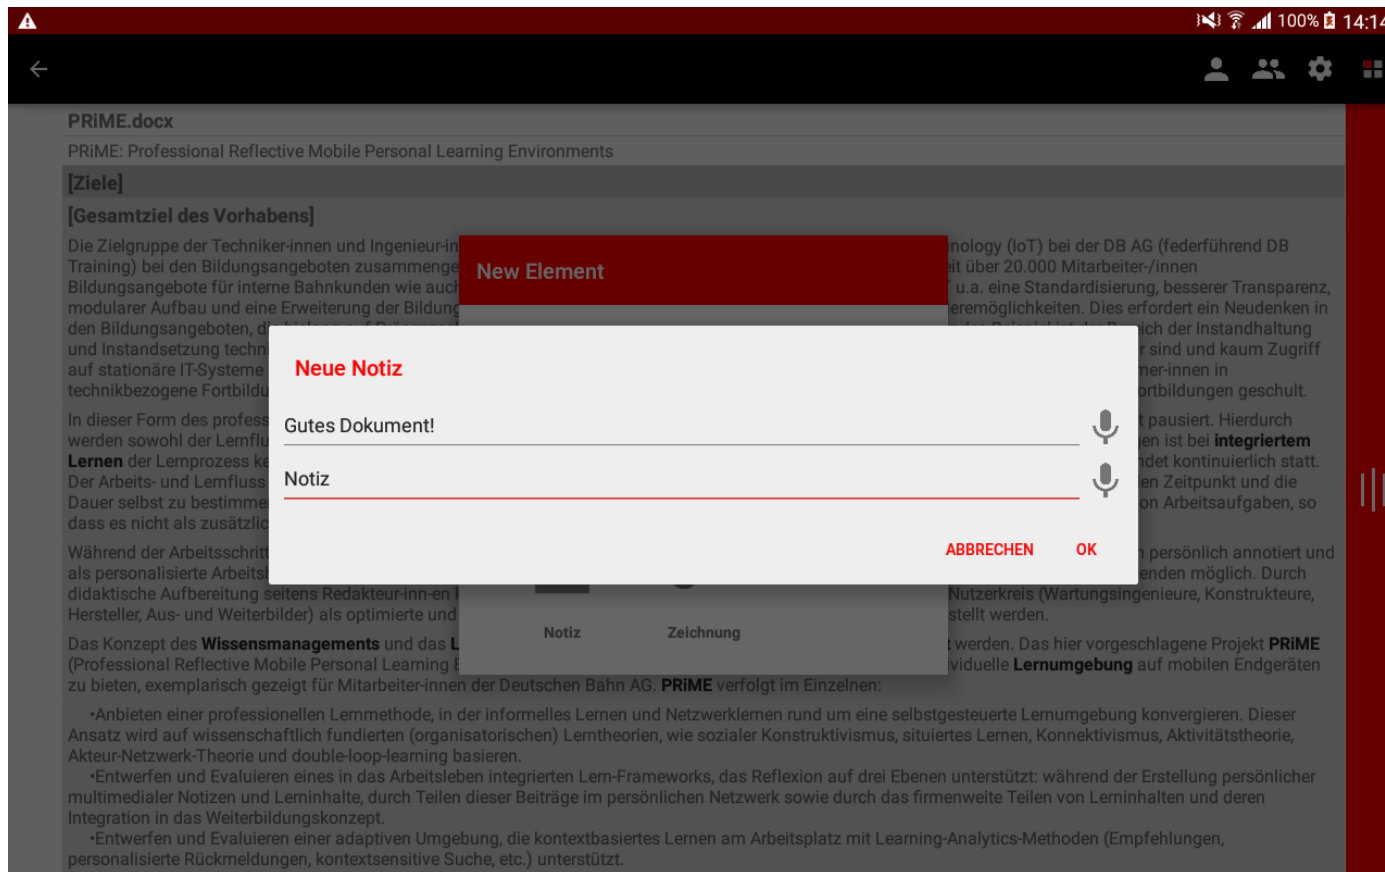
100% 14:14

PRiME.docx

PRiME: Professional Reflective Mobile Personal Learning Environments

[Ziele]

[Gesamtziel des Vorhabens]

Die Zielgruppe der Techniker-innen und Ingenieur-in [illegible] nology (IoT) bei der DB AG (federführend DB Training) bei den Bildungsangeboten zusammenge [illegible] it über 20.000 Mitarbeiter-/innen Bildungsangebote für interne Bahnkunden wie auch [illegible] u.a. eine Standardisierung, besserer Transparenz, modularer Aufbau und eine Erweiterung der Bildung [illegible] eremöglichkeiten. Dies erfordert ein Neudenken in den Bildungsangeboten, d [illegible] ich der Instandhaltung und Instandsetzung techn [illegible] r sind und kaum Zugriff auf stationäre IT-Systeme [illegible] ner-innen in technikbezogene Fortbildu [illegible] ortbildungen geschult.

In dieser Form des profess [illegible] t pausiert. Hierdurch werden sowohl der Lernflu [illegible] en ist bei integriertem Lernen der Lernprozess ke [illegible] ndet kontinuierlich statt. Der Arbeits- und Lernfluss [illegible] en Zeitpunkt und die Dauer selbst zu bestimme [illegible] on Arbeitsaufgaben, so dass es nicht als zusätzlic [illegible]

Während der Arbeitsschritt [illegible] persönlich annotiert und als personalisierte Arbeits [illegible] enden möglich. Durch didaktische Aufbereitung seitens Redakteur-inn-en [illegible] Nutzerkreis (Wartungsingenieure, Konstrukteure, Hersteller, Aus- und Weiterbilder) als optimierte und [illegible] stellt werden.

Das Konzept des Wissensmanagements und das L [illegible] t werden. Das hier vorgeschlagene Projekt PRiME (Professional Reflective Mobile Personal Learning E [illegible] viduelle Lernumgebung auf mobilen Endgeräten zu bieten, exemplarisch gezeigt für Mitarbeiter-innen der Deutschen Bahn AG. PRiME verfolgt im Einzelnen:

•Anbieten einer professionellen Lernmethode, in der informelles Lernen und Netzwerklernen rund um eine selbstgesteuerte Lernumgebung konvergieren. Dieser Ansatz wird auf wissenschaftlich fundierten (organisatorischen) Lerntheorien, wie sozialer Konstruktivismus, situiertes Lernen, Konnektivismus, Aktivitätstheorie, Akteur-Netzwerk-Theorie und double-loop-learning basieren.

•Entwerfen und Evaluieren eines in das Arbeitsleben integrierten Lern-Frameworks, das Reflexion auf drei Ebenen unterstützt: während der Erstellung persönlicher multimedialer Notizen und Lerninhalte, durch Teilen dieser Beiträge im persönlichen Netzwerk sowie durch das firmenweite Teilen von Lerninhalten und deren Integration in das Weiterbildungskonzept.

•Entwerfen und Evaluieren einer adaptiven Umgebung, die kontextbasiertes Lernen am Arbeitsplatz mit Learning-Analytics-Methoden (Empfehlungen, personalisierte Rückmeldungen, kontextsensitive Suche, etc.) unterstützt.

New Element

Notiz
Zeichnung

Neue Notiz

Gutes Dokument!

Notiz

ABBRECHEN
OK